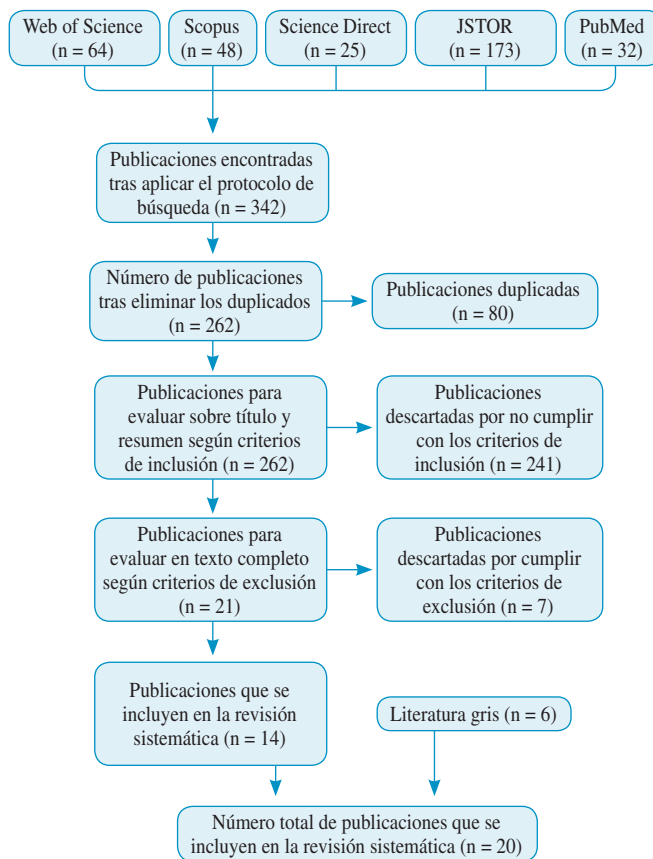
Web of Science (n = 64)

Scopus (n = 48)

Science Direct (n = 25)

JSTOR (n = 173)

PubMed (n = 32)

Publicaciones encontradas tras aplicar el protocolo de búsqueda (n = 342)

Número de publicaciones tras eliminar los duplicados (n = 262)

Publicaciones duplicadas (n = 80)

Publicaciones para evaluar sobre título y resumen según criterios de inclusión (n = 262)

Publicaciones descartadas por no cumplir con los criterios de inclusión (n = 241)

Publicaciones para evaluar en texto completo según criterios de exclusión (n = 21)

Publicaciones descartadas por cumplir con los criterios de exclusión (n = 7)

Publicaciones que se incluyen en la revisión sistemática (n = 14)

Literatura gris (n = 6)

Número total de publicaciones que se incluyen en la revisión sistemática (n = 20)